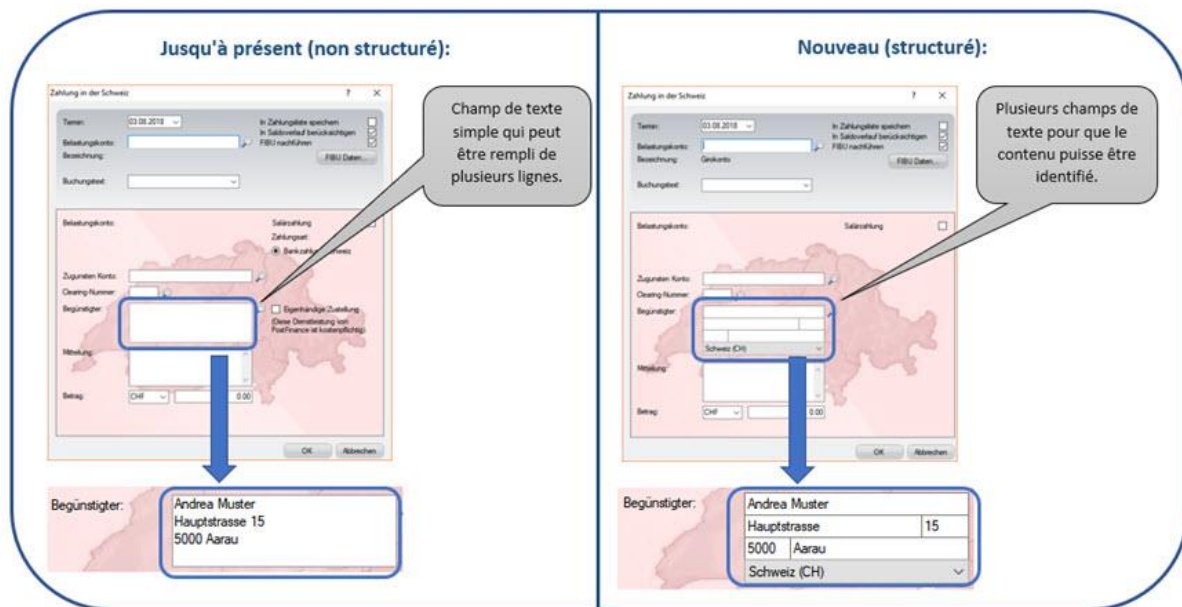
Jusqu'à présent (non structuré):

Zahlung in der Schweiz

Termin: 03.08.2018

In Zahlungsliste speichern
In Saldoverlauf berücksichtigen
FIBU nachführen

Belastungskonto:
Bezeichnung:
FIBU Daten...

Buchungstext:

Champ de texte simple qui peut être rempli de plusieurs lignes.

Belastungskonto:
Salärzahlung
Zahlungsart:
Bankzahlung Schweiz

Zugunsten Konto:
Clearing-Nummer:
Begünstigter:
Eigenhändige Zustellung
(Diese Dienstleistung von PostFinance ist kostenpflichtig)

Mitteilung:

Betrag: CHF 0.00

OK Abbrechen

Begünstigter:
Andrea Muster
Hauptstrasse 15
5000 Aarau

Nouveau (structuré):

Zahlung in der Schweiz

Termin: 03.08.2018

In Zahlungsliste speichern
In Saldoverlauf berücksichtigen
FIBU nachführen

Belastungskonto:
Bezeichnung: Girokonto
FIBU Daten...

Buchungstext:

Plusieurs champs de texte pour que le contenu puisse être identifié.

Belastungskonto:
Salärzahlung

Zugunsten Konto:
Clearing-Nummer:
Begünstigter:
Schweiz (CH)

Mitteilung:

Betrag: CHF 0.00

OK Abbrechen

Begünstigter:
Andrea Muster
Hauptstrasse 15
5000 Aarau
Schweiz (CH)